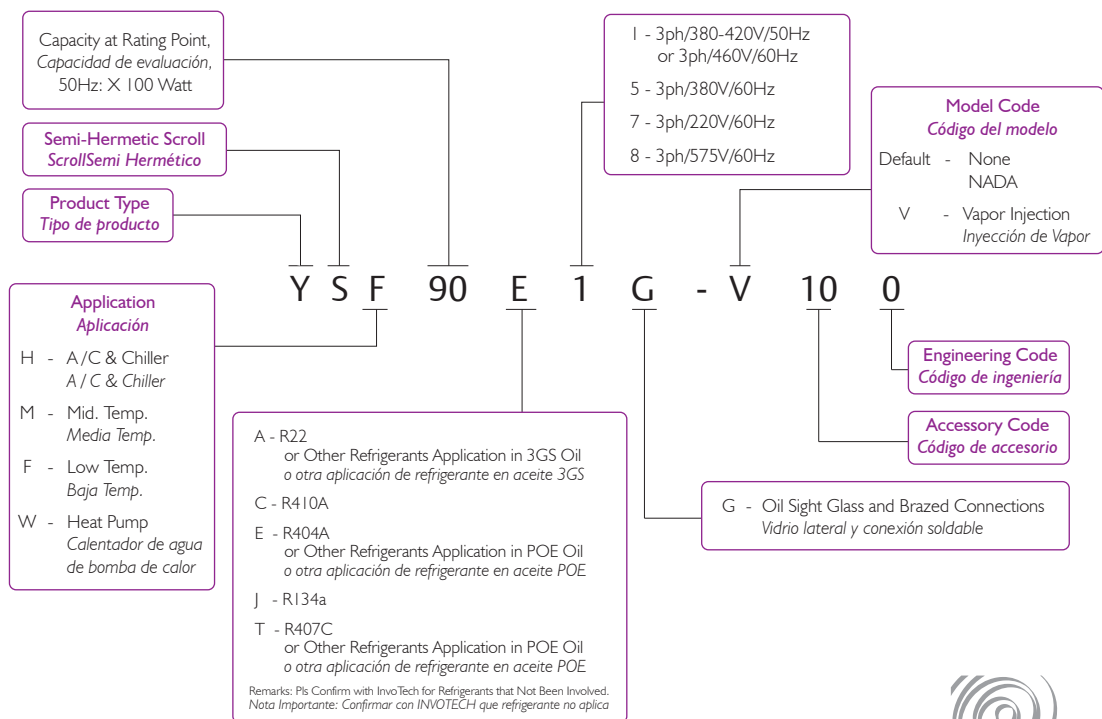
Capacity at Rating Point,
*Capacidad de evaluación,*
50Hz: X 100 Watt

Semi-Hermetic Scroll
*ScrollSemi Hermético*

Product Type
*Tipo de producto*

1 - 3ph/380-420V/50Hz or 3ph/460V/60Hz
5 - 3ph/380V/60Hz
7 - 3ph/220V/60Hz
8 - 3ph/575V/60Hz

Model Code
*Código del modelo*
Default - None
NADA
V - Vapor Injection
*Inyección de Vapor*

Y S F 90 E 1 G - V 10 0

Application
*Aplicación*
H - A/C & Chiller
*A / C & Chiller*
M - Mid. Temp.
*Media Temp.*
F - Low Temp.
*Baja Temp.*
W - Heat Pump
*Calentador de agua de bomba de calor*

A - R22
or Other Refrigerants Application in 3GS Oil
*o otra aplicación de refrigerante en aceite 3GS*
C - R410A
E - R404A
or Other Refrigerants Application in POE Oil
*o otra aplicación de refrigerante en aceite POE*
J - R134a
T - R407C
or Other Refrigerants Application in POE Oil
*o otra aplicación de refrigerante en aceite POE*
Remarks: Pls Confirm with InvoTech for Refrigerants that Not Been Involved.
*Nota Importante: Confirmar con INVOTECH que refrigerante no aplica*

Engineering Code
*Código de ingeniería*

Accessory Code
*Código de accesorio*

G - Oil Sight Glass and Brazed Connections
*Vidrio lateral y conexión soldable*